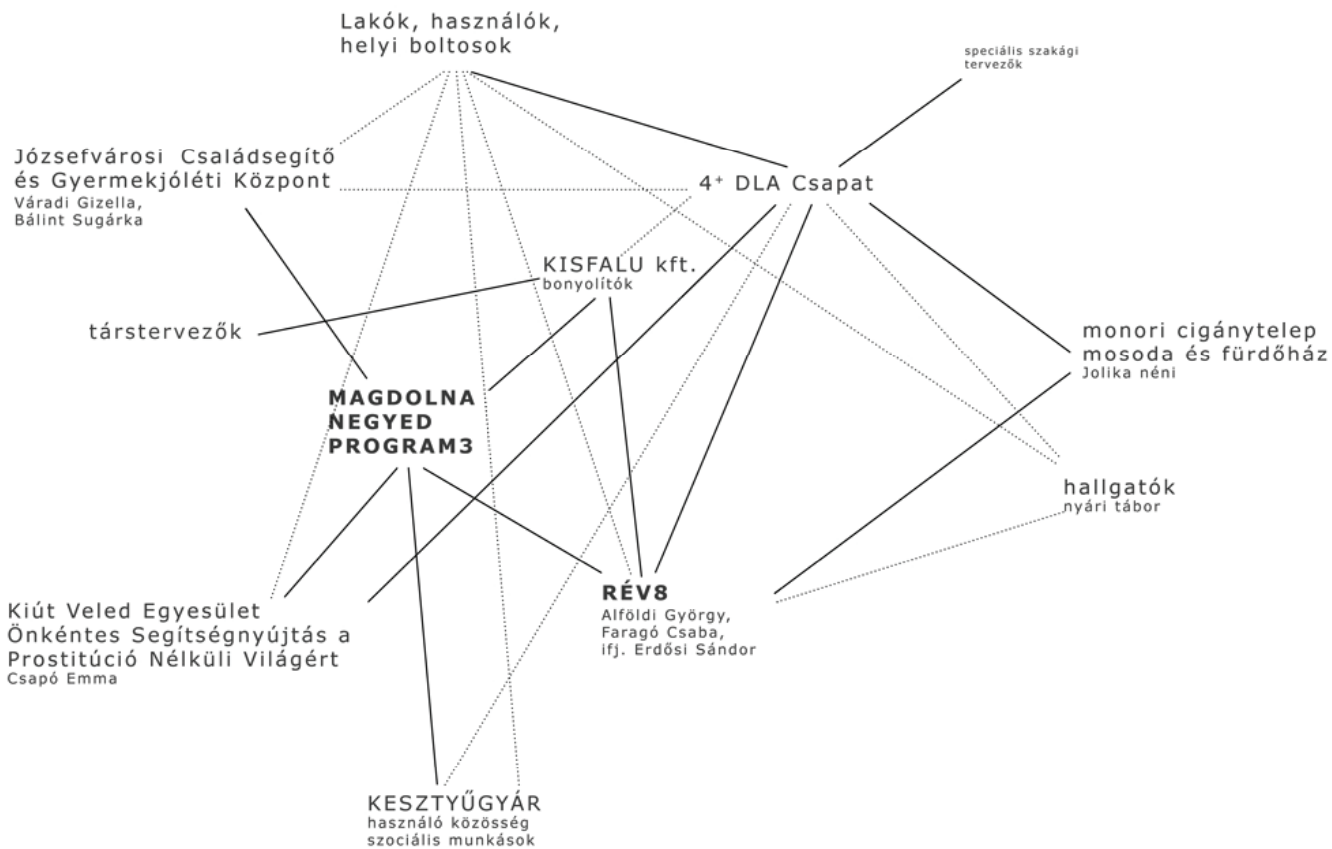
Lakók, használók, helyi boltosok

speciális szakági tervezők

Józsefvárosi Családsegítő és Gyermekjóléti Központ
Váradi Gizella, Bálint Sugárka

$4^+$ DLA Csapat

KISFALU kft.
bonyolítók

társtervezők

monori cigánytelep mosoda és fürdőház
Jolika néni

MAGDOLNA NEGYED PROGRAM3

hallgatók
nyári tábor

RÉV8
Alföldi György, Faragó Csaba, ifj. Erdősi Sándor

Kiút Veled Egyesület Önkéntes Segítségnyújtás a Prostitúció Nélküli Világért
Csapó Emma

KESZTYŰGYÁR
használó közösség
szociális munkások